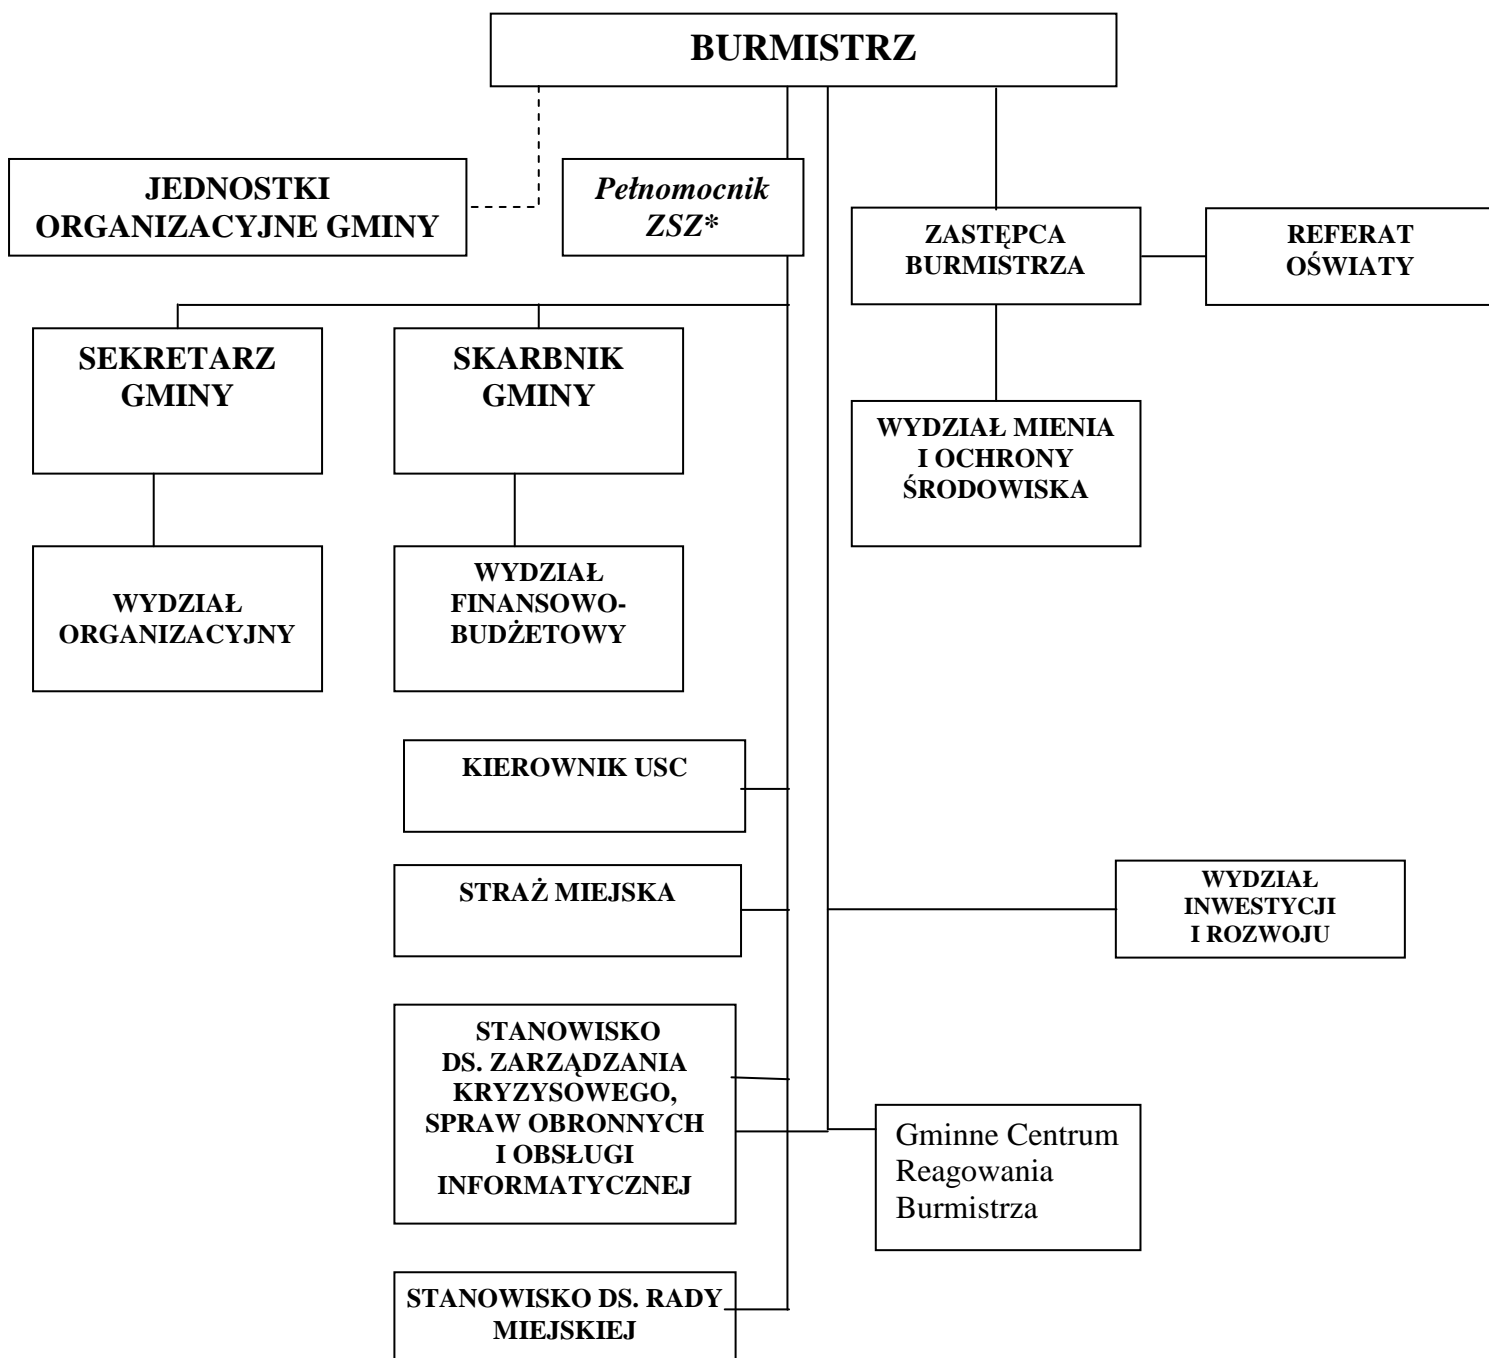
BURMISTRZ

JEDNOSTKI ORGANIZACYJNE GMINY

*Pełnomocnik ZSZ**

ZASTĘPCA BURMISTRZA

REFERAT OŚWIATY

SEKRETARZ GMINY

SKARBNIK GMINY

WYDZIAŁ MIENIA I OCHRONY ŚRODOWISKA

WYDZIAŁ ORGANIZACYJNY

WYDZIAŁ FINANSOWO-BUDŻETOWY

KIEROWNIK USC

STRAŻ MIEJSKA

WYDZIAŁ INWESTYCJI I ROZWOJU

STANOWISKO DS. ZARZĄDZANIA KRYZYSOWEGO, SPRAW OBRONNYCH I OBSŁUGI INFORMATYCZNEJ

Gminne Centrum Reagowania Burmistrza

STANOWISKO DS. RADY MIEJSKIEJ